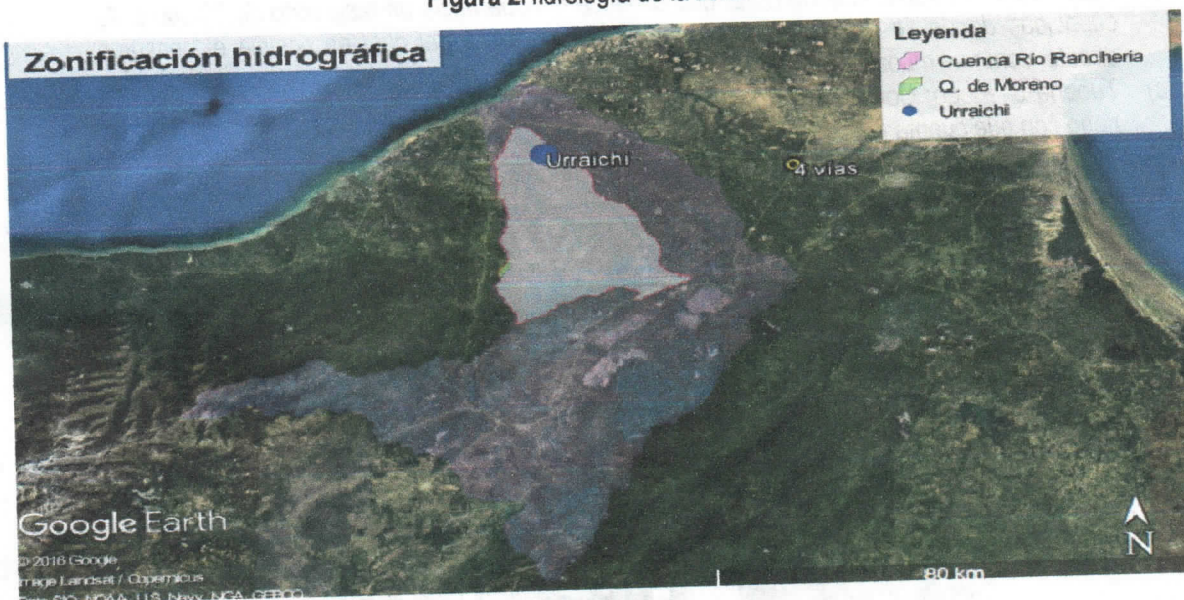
Figura 2. Hidrología de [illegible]

Zonificación hidrográfica

Leyenda
Cuenca Río Ranchería
Q. de Moreno
Urraichi

Urraichi

4 vías

Google Earth
© 2018 Google
Image Landsat / Copernicus
Data SIO, NOAA, U.S. Navy, NGA, GEBCO

80 km

N